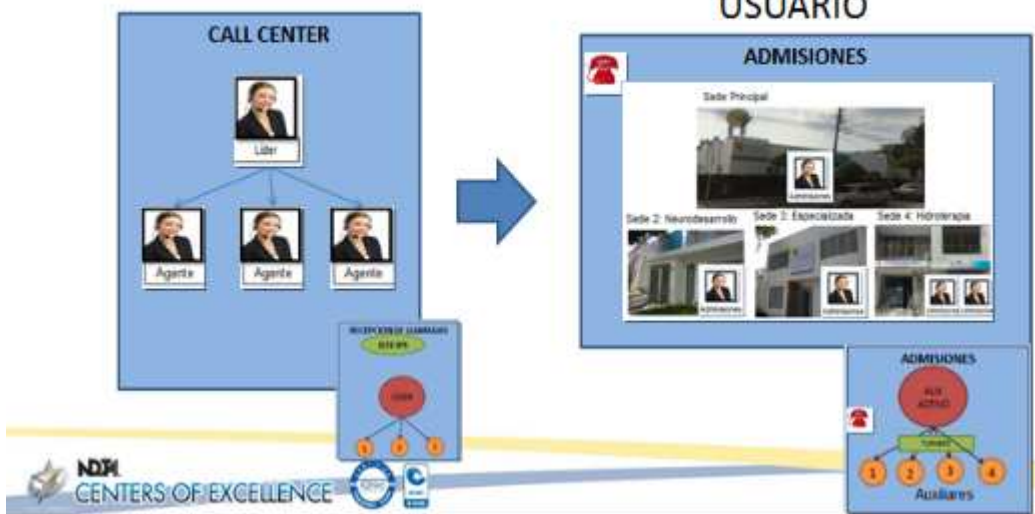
USUARIO

CALL CENTER

Lider

Agente

Agente

Agente

RECEPCION DE LLAMADAS

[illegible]

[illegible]

1

2

3

ADMISIONES

Sede Principal

Admisiones

Sede 2: Neurodesarrollo

Sede 3: Especializada

Sede 4: Hidroterapia

Admisiones

Admisiones

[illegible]

ADMISIONES

AUX ADMVO

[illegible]

1

2

3

4

Auxiliares

NDT

CENTERS OF EXCELLENCE